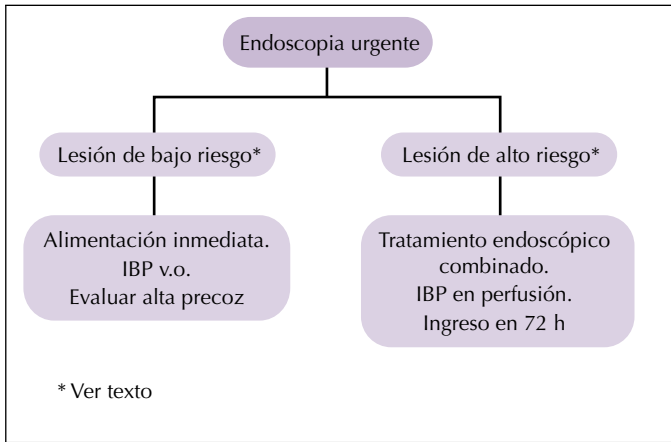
Endoscopia urgente

Lesión de bajo riesgo*

Lesión de alto riesgo*

Alimentación inmediata.
IBP v.o.
Evaluar alta precoz

Tratamiento endoscópico combinado.
IBP en perfusión.
Ingreso en 72 h

* Ver texto